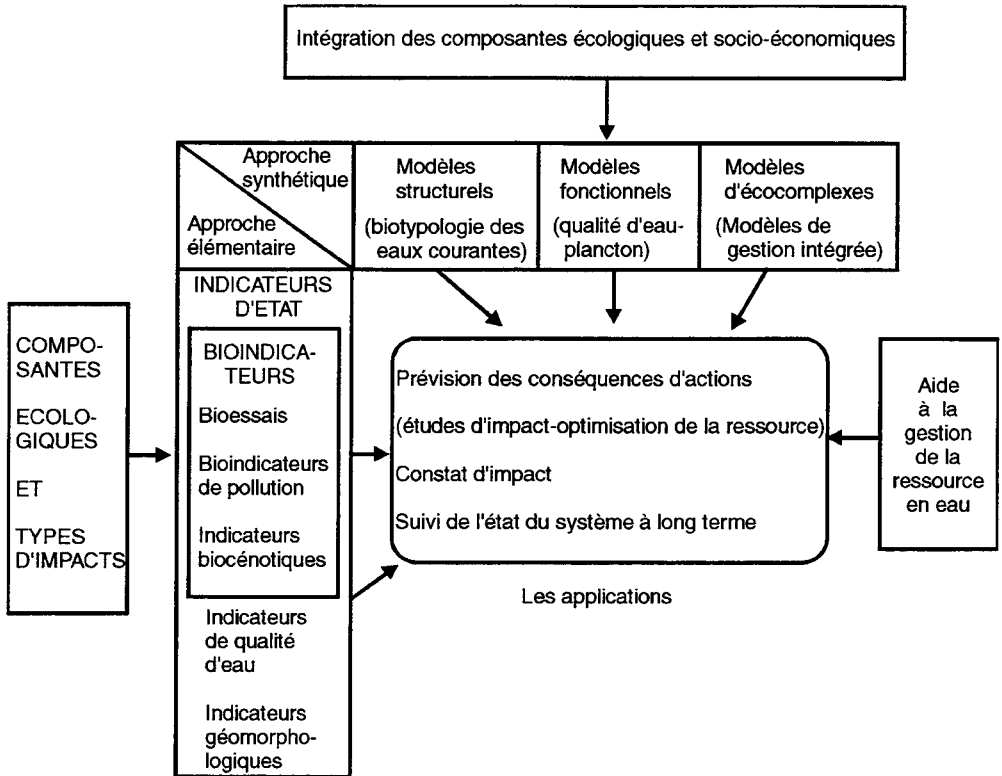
Intégration des composantes écologiques et socio-économiques

Approche synthétique

Approche élémentaire

Modèles structurels (biotypologie des eaux courantes)

Modèles fonctionnels (qualité d'eau-plancton)

Modèles d'écocomplexes (Modèles de gestion intégrée)

COMPOSANTES ECOLOGIQUES ET TYPES D'IMPACTS

INDICATEURS D'ETAT

BIOINDICATEURS

Bioessais

Bioindicateurs de pollution

Indicateurs biocénotiques

Indicateurs de qualité d'eau

Indicateurs géomorphologiques

Prévision des conséquences d'actions

(études d'impact-optimisation de la ressource)

Constat d'impact

Suivi de l'état du système à long terme

Les applications

Aide à la gestion de la ressource en eau